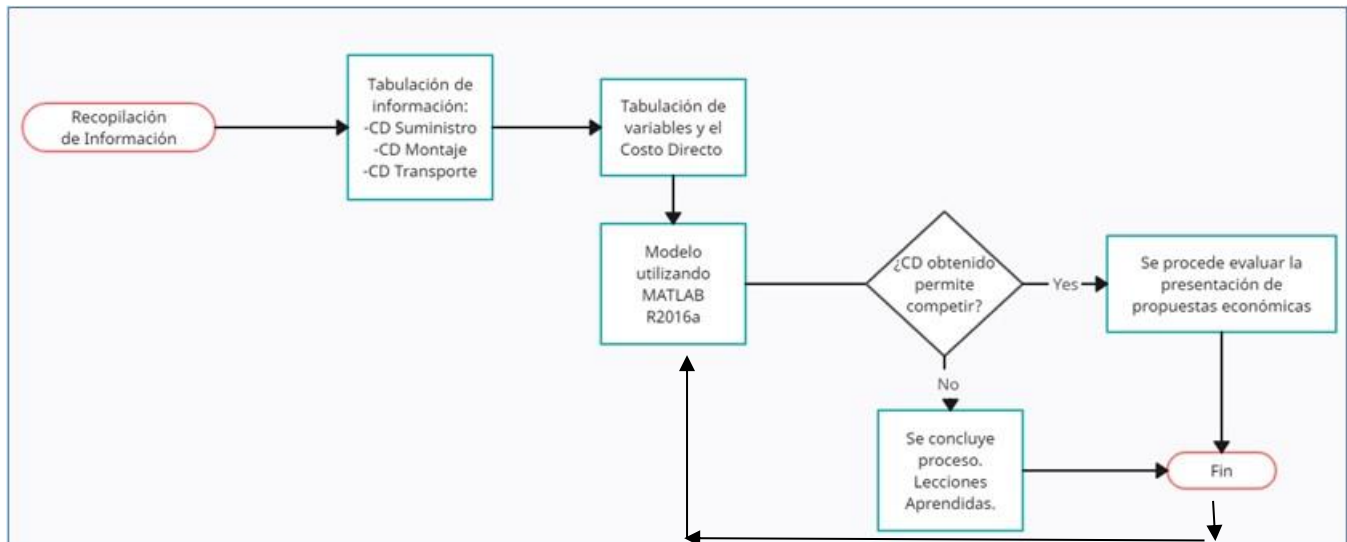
Recopilación de Información

Tabulación de información:
-CD Suministro
-CD Montaje
-CD Transporte

Tabulación de variables y el Costo Directo

Modelo utilizando MATLAB R2016a

¿CD obtenido permite competir?

Yes

Se procede evaluar la presentación de propuestas económicas

No

Se concluye proceso. Lecciones Aprendidas.

Fin